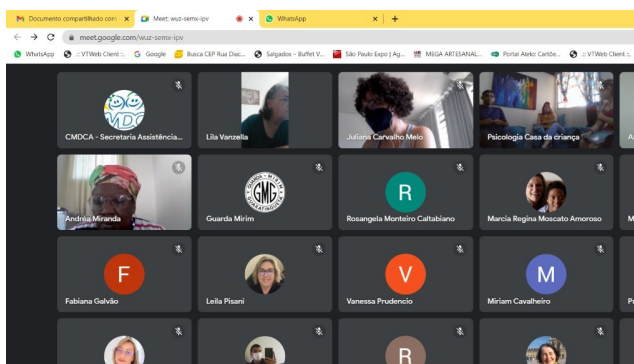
Documento compartilhado com ×
Meet: wuz-semx-ipv ×
WhatsApp ×
+

meet.google.com/wuz-semx-ipv

WhatsApp
:: VTWeb Client ::
Google
Busca CEP Rua Disc...
Salgados – Buffet V...
São Paulo Expo | Ag...
MEGA ARTESANAL...
Portal Alelo: Cartõe...
:: VTWeb Client ::

CMDCA - Secretaria Assistência...
Lila Vanzella
Juliana Carvalho Melo
Psicologia Casa da criança

Andréa Miranda
Guarda Mirim
Rosangela Monteiro Caltabiano
Marcia Regina Moscato Amoroso

Fabiana Galvão
Leila Pisani
Vanessa Prudencio
Miriam Cavalheiro